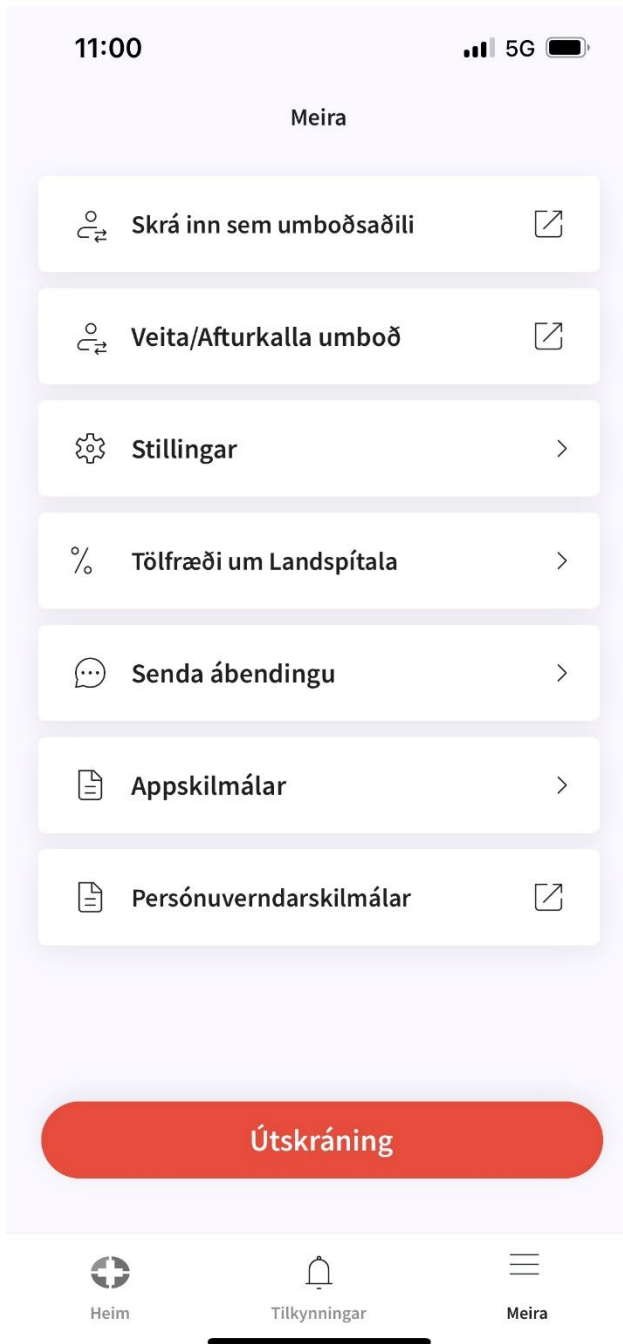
11:00

5G

Meira

Skrá inn sem umboðsaðili

Veita/Afturkalla umboð

Stillingar

%

Tölfræði um Landspítala

Senda ábendingu

Appskilmálar

Persónuverndarskilmálar

Útskráning

Heim

Tilkynningar

Meira